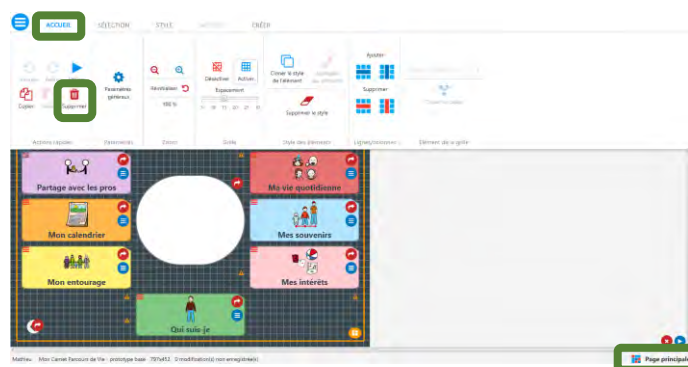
ACCUEIL SÉLECTION STYLE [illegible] CRÉER

Annuler Refaire Copier Coller Supprimer Paramètres généraux
Actions rapides Paramètres

Réinitialiser
100 %
Zoom

Désactiver Activer
Espacement
Grille

Cloner le style de l'élément Appliquer au presse
Supprimer le style
Style des éléments

Ajouter
Supprimer
Lignes/colonnes
Élément de la grille

Partage avec les pros
Ma vie quotidienne
Mon calendrier
Mes souvenirs
Mon entourage
Mes intérêts
Qui suis-je

Mathieu · Mon Carnet Parcours de Vie - prototype base · 797x452 · 0 modification(s) non-enregistrée(s)

Page principale